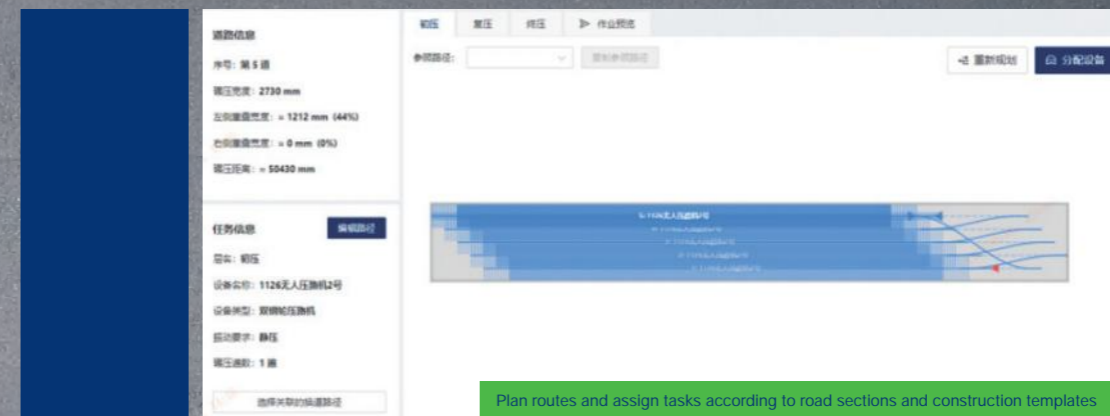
道路信息

序号: 第 5 道

碾压宽度: 2730 mm

左侧重叠宽度: ≈ 1212 mm (44%)

右侧重叠宽度: ≈ 0 mm (0%)

碾压距离: ≈ 50430 mm

任务信息

编辑路径

层级: 初压

设备名称: 1126无人压路机2号

设备类型: 双钢轮压路机

振动要求: 静压

碾压遍数: 1 遍

选择关联的换道路径

初压 复压 终压 作业预览

参照路径: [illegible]

重新规划

分配设备

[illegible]

Plan routes and assign tasks according to road sections and construction templates